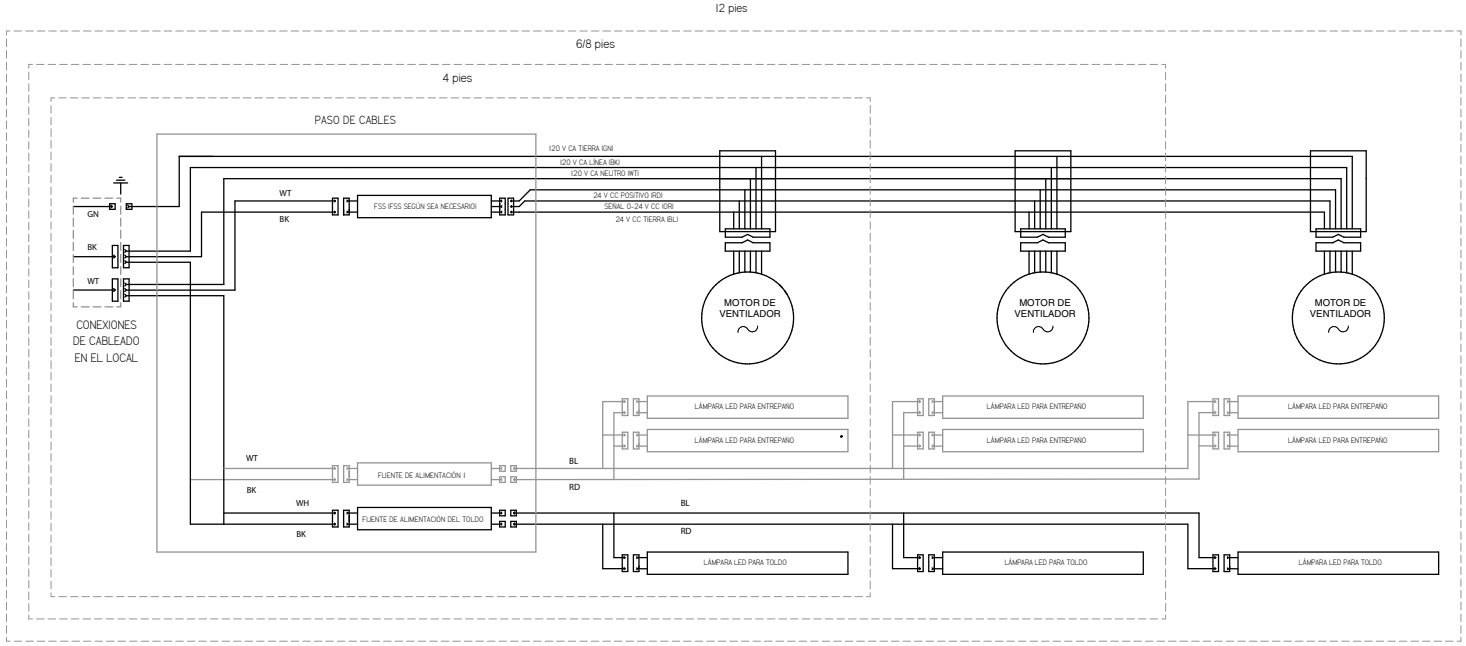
I2 pies

6/8 pies

4 pies

PASO DE CABLES

I20 V CA TIERRA (GN)
I20 V CA LÍNEA (BK)
I20 V CA NEUTRO (WT)
24 V CC POSITIVO (RD)
SEÑAL 0–24 V CC (OR)
24 V CC TIERRA (BL)

GN
BK
WT

WT
BK

FSS (FSS SEGÚN SEA NECESARIO)

CONEXIONES DE CABLEADO EN EL LOCAL

MOTOR DE VENTILADOR

MOTOR DE VENTILADOR

MOTOR DE VENTILADOR

LÁMPARA LED PARA ENTREPAÑO
LÁMPARA LED PARA ENTREPAÑO
LÁMPARA LED PARA ENTREPAÑO
LÁMPARA LED PARA ENTREPAÑO
LÁMPARA LED PARA ENTREPAÑO
LÁMPARA LED PARA ENTREPAÑO

WT
BK
FUENTE DE ALIMENTACIÓN I
BL
RD

WH
BK
FUENTE DE ALIMENTACIÓN DEL TOLDO
BL
RD

LÁMPARA LED PARA TOLDO
LÁMPARA LED PARA TOLDO
LÁMPARA LED PARA TOLDO